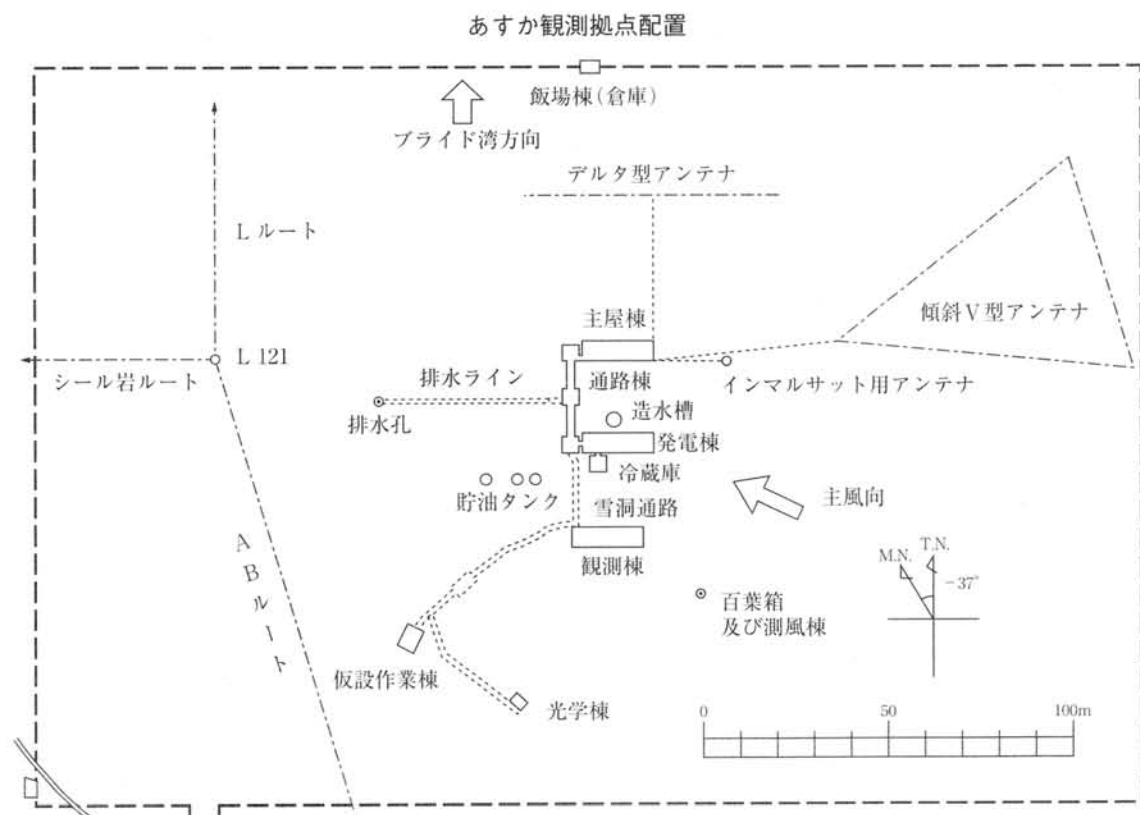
あすか観測拠点配置

飯場棟(倉庫)

ブライド湾方向

デルタ型アンテナ

L ルート

傾斜V型アンテナ

主屋棟

L 121

シール岩ルート

排水ライン

通路棟

インマルサット用アンテナ

排水孔

造水槽

発電棟

冷蔵庫

貯油タンク

雪洞通路

主風向

観測棟

ABルート

M.N.

T.N.

$-37°$

百葉箱
及び測風棟

仮設作業棟

光学棟

0

50

100m